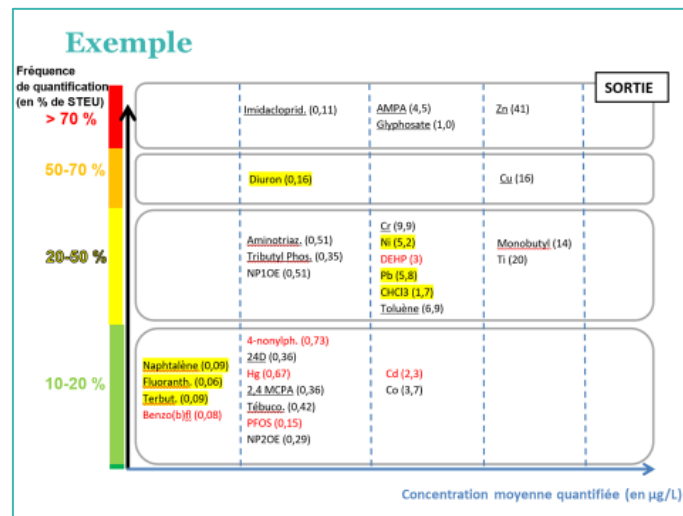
Exemple

Fréquence de quantification (en % de STEU)

SORTIE

> 70 %

Imidacloprid. (0,11)

AMPA (4,5)
Glyphosate (1,0)

Zn (41)

50-70 %

Diuron (0,16)

Cu (16)

20-50 %

Aminotriaz. (0,51)
Tributyl Phos. (0,35)
NP1OE (0,51)

Cr (9,9)
Ni (5,2)
DEHP (3)
Pb (5,8)
CHCl3 (1,7)
Toluène (6,9)

Monobutyl (14)
Ti (20)

10-20 %

Naphtalène (0,09)
Fluoranth. (0,06)
Terbut. (0,09)
Benzo(b)fl (0,08)

4-nonylph. (0,73)
24D (0,36)
Hg (0,67)
2,4 MCPA (0,36)
Tébuco. (0,42)
PFOS (0,15)
NP2OE (0,29)

Cd (2,3)
Co (3,7)

Concentration moyenne quantifiée (en µg/L)